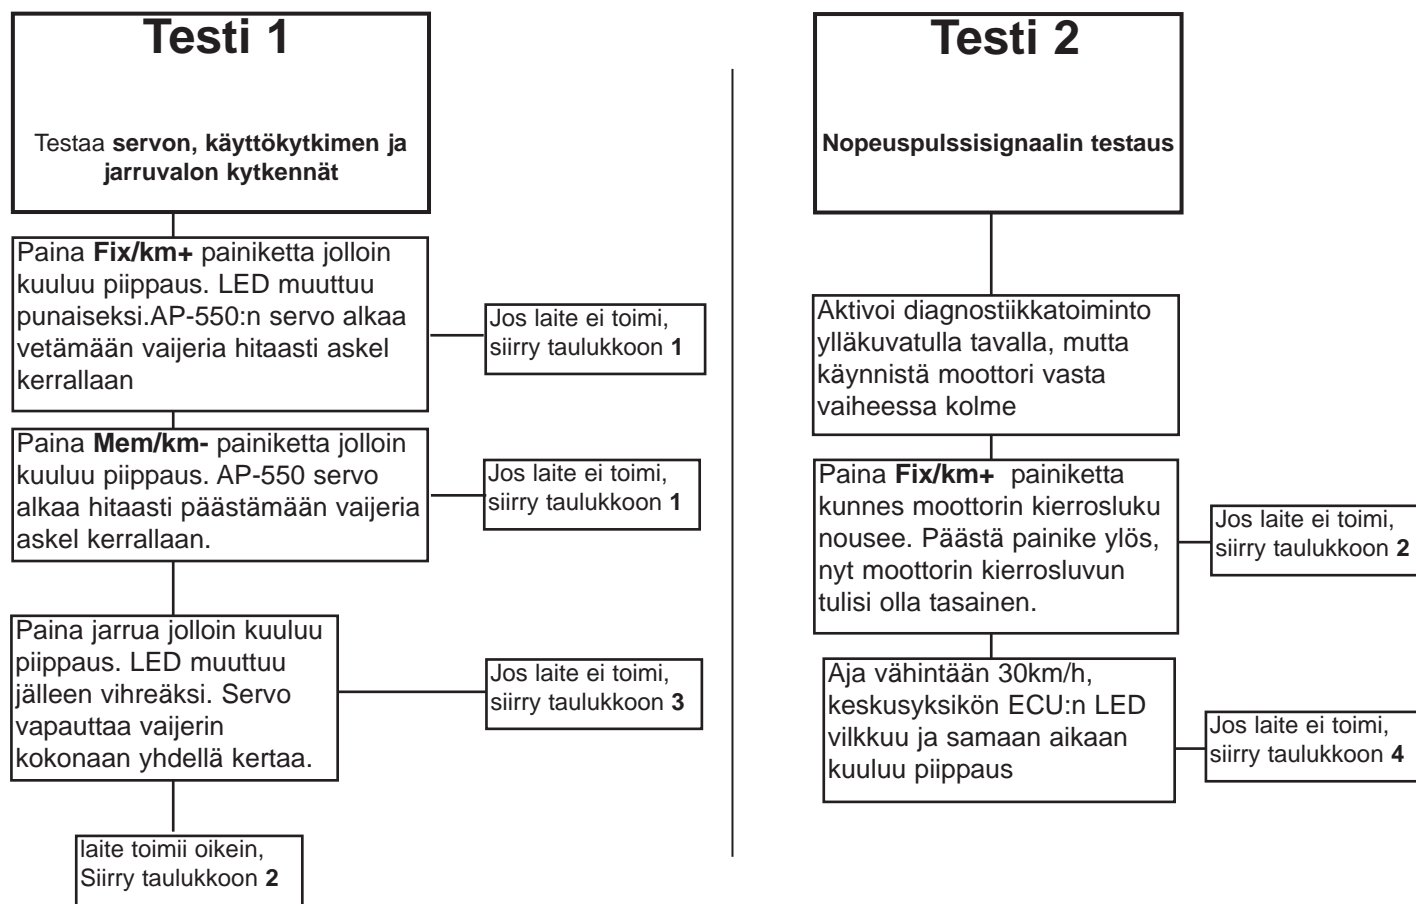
Testi 1

Testaa **servon, käyttökytkimen ja jarruvalon kytkennät**

Paina **Fix/km+** painiketta jolloin kuuluu piippaus. LED muuttuu punaiseksi.AP-550:n servo alkaa vetämään vaijeria hitaasti askel kerrallaan

Jos laite ei toimi, siirry taulukkoon **1**

Paina **Mem/km-** painiketta jolloin kuuluu piippaus. AP-550 servo alkaa hitaasti päästämään vaijeria askel kerrallaan.

Jos laite ei toimi, siirry taulukkoon **1**

Paina jarrua jolloin kuuluu piippaus. LED muuttuu jälleen vihreäksi. Servo vapauttaa vaijerin kokonaan yhdellä kertaa.

Jos laite ei toimi, siirry taulukkoon **3**

laite toimii oikein, Siirry taulukkoon **2**

Testi 2

**Nopeuspulssisignaalin testaus**

Aktivoi diagnostiikkatoiminto ylläkuvatulla tavalla, mutta käynnistä moottori vasta vaiheessa kolme

Paina **Fix/km+** painiketta kunnes moottorin kierrosluku nousee. Päästä painike ylös, nyt moottorin kierrosluvun tulisi olla tasainen.

Jos laite ei toimi, siirry taulukkoon **2**

Aja vähintään 30km/h, keskusyksikön ECU:n LED vilkkuu ja samaan aikaan kuuluu piippaus

Jos laite ei toimi, siirry taulukkoon **4**